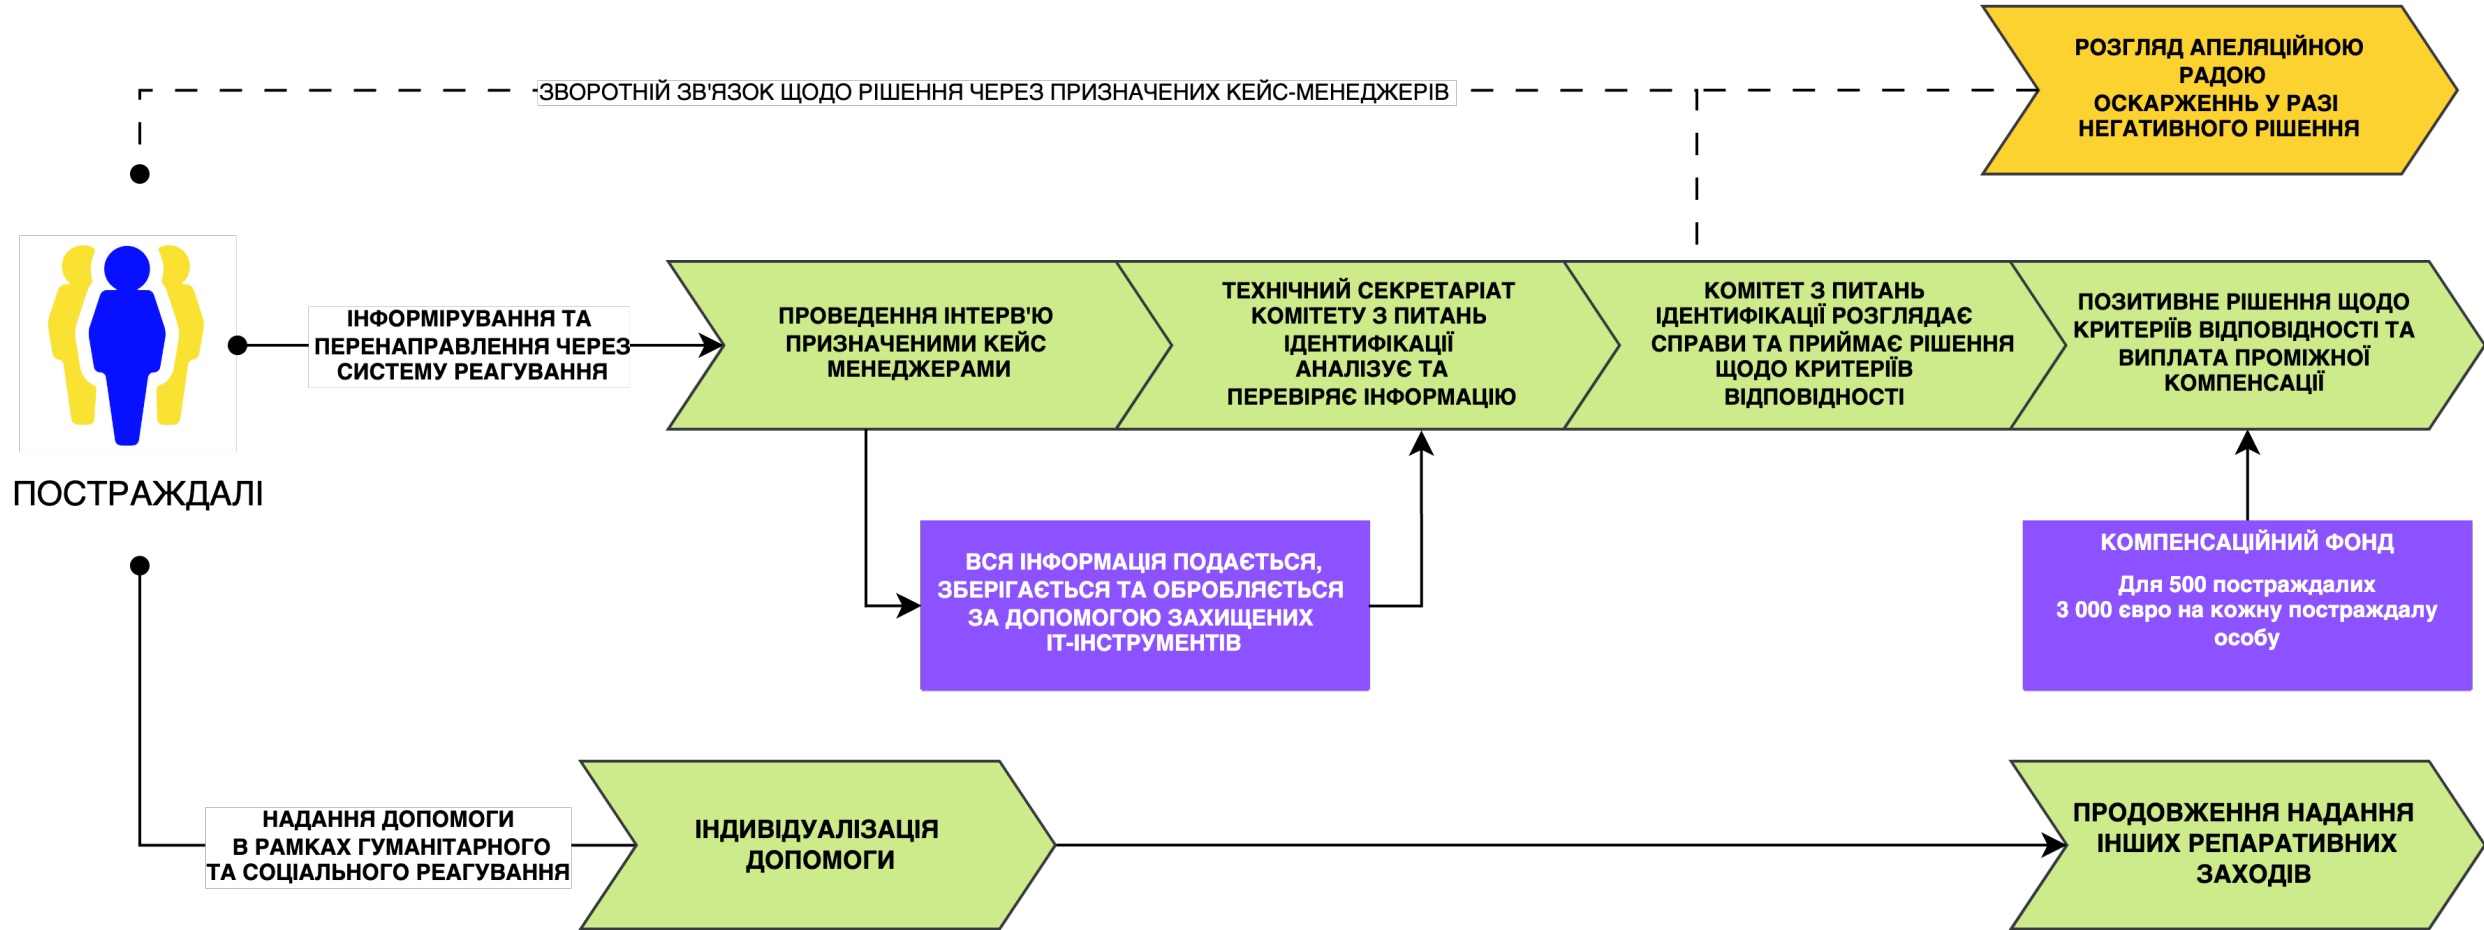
ЗВОРОТНІЙ ЗВ'ЯЗОК ЩОДО РІШЕННЯ ЧЕРЕЗ ПРИЗНАЧЕНИХ КЕЙС-МЕНЕДЖЕРІВ

РОЗГЛЯД АПЕЛЯЦІЙНОЮ РАДОЮ ОСКАРЖЕНЬ У РАЗІ НЕГАТИВНОГО РІШЕННЯ

ПОСТРАЖДАЛІ

ІНФОРМІРУВАННЯ ТА ПЕРЕНАПРАВЛЕННЯ ЧЕРЕЗ СИСТЕМУ РЕАГУВАННЯ

ПРОВЕДЕННЯ ІНТЕРВ'Ю ПРИЗНАЧЕНИМИ КЕЙС МЕНЕДЖЕРАМИ

ТЕХНІЧНИЙ СЕКРЕТАРІАТ КОМІТЕТУ З ПИТАНЬ ІДЕНТИФІКАЦІЇ АНАЛІЗУЄ ТА ПЕРЕВІРЯЄ ІНФОРМАЦІЮ

КОМІТЕТ З ПИТАНЬ ІДЕНТИФІКАЦІЇ РОЗГЛЯДАЄ СПРАВИ ТА ПРИЙМАЄ РІШЕННЯ ЩОДО КРИТЕРІЇВ ВІДПОВІДНОСТІ

ПОЗИТИВНЕ РІШЕННЯ ЩОДО КРИТЕРІЇВ ВІДПОВІДНОСТІ ТА ВИПЛАТА ПРОМІЖНОЇ КОМПЕНСАЦІЇ

ВСЯ ІНФОРМАЦІЯ ПОДАЄТЬСЯ, ЗБЕРІГАЄТЬСЯ ТА ОБРОБЛЯЄТЬСЯ ЗА ДОПОМОГОЮ ЗАХИЩЕНИХ ІТ-ІНСТРУМЕНТІВ

КОМПЕНСАЦІЙНИЙ ФОНД

Для 500 постраждалих
3 000 євро на кожну постраждалу особу

НАДАННЯ ДОПОМОГИ В РАМКАХ ГУМАНІТАРНОГО ТА СОЦІАЛЬНОГО РЕАГУВАННЯ

ІНДИВІДУАЛІЗАЦІЯ ДОПОМОГИ

ПРОДОВЖЕННЯ НАДАННЯ ІНШИХ РЕПАРАТИВНИХ ЗАХОДІВ